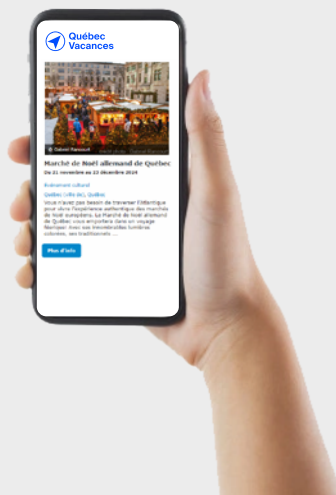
Québec Vacances

© Gabriel Ramsault

Marché de Noël allemand de Québec

Du 21 novembre au 22 décembre 2024

Événement culturel

Québec (Ville de), Québec

Vous n'avez pas besoin de traverser l'Atlantique pour vivre l'expérience authentique des marchés de Noël européens. Le Marché de Noël allemand de Québec vous emportera dans un voyage féerique avec ses innombrables lumières colorées, ses traditionnels ...

Plus d'info